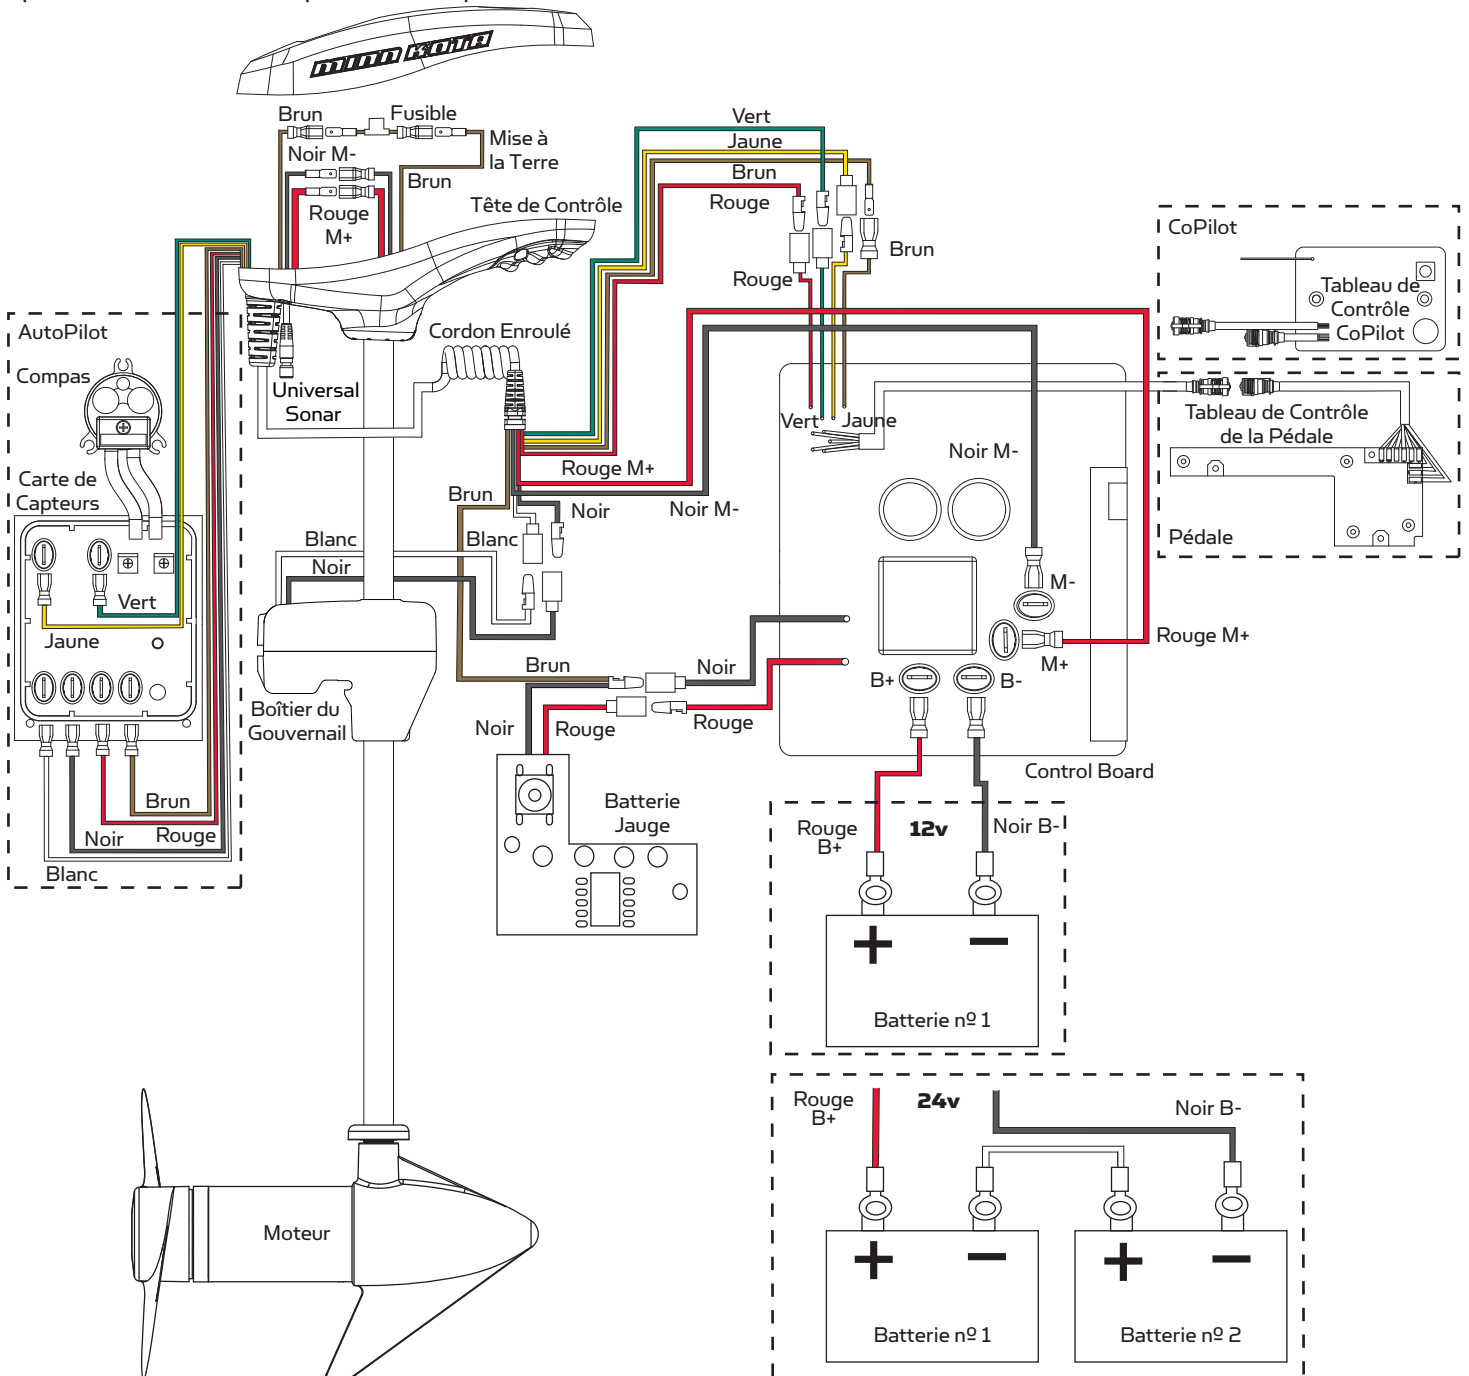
minn kota

Brun
Fusible
Mise à la Terre
Noir M-
Brun
Rouge M+
Tête de Contrôle
Vert
Jaune
Brun
Rouge
Rouge
Brun
CoPilot
Tableau de Contrôle CoPilot
AutoPilot
Compas
Universal Sonar
Cordon Enroulé
Vert
Jaune
Tableau de Contrôle de la Pédale
Noir M-
Carte de Capteurs
Rouge M+
Brun
Noir
Noir M-
Pédale
Blanc
Blanc
Noir
Vert
Jaune
M-
Rouge M+
M+
Brun
Noir
B+
B-
Boîtier du Gouvernail
Noir
Rouge
Rouge
Control Board
Brun
Batterie Jauge
Noir
Rouge
Blanc
Rouge B+
12v
Noir B-
Batterie nº 1
Rouge B+
24v
Noir B-
Moteur
Batterie nº 1
Batterie nº 2